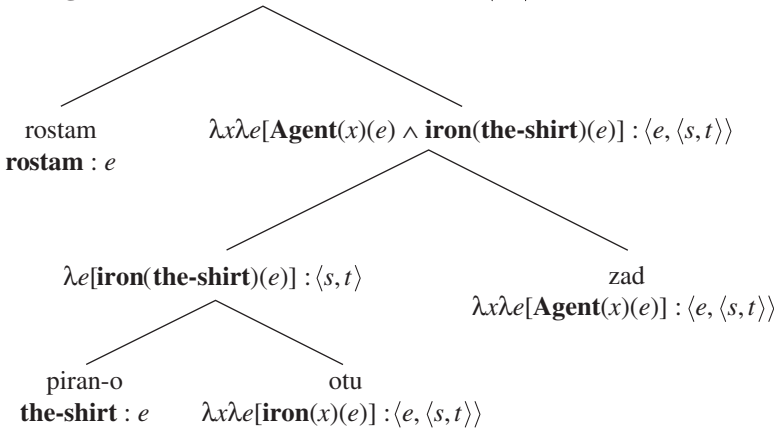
rostam
$\textbf{rostam} : e$

$\lambda x \lambda e[\textbf{Agent}(x)(e) \wedge \textbf{iron}(\textbf{the-shirt})(e)] : \langle e, \langle s, t \rangle \rangle$

$\lambda e[\textbf{iron}(\textbf{the-shirt})(e)] : \langle s, t \rangle$

zad
$\lambda x \lambda e[\textbf{Agent}(x)(e)] : \langle e, \langle s, t \rangle \rangle$

piran-o
$\textbf{the-shirt} : e$

otu
$\lambda x \lambda e[\textbf{iron}(x)(e)] : \langle e, \langle s, t \rangle \rangle$